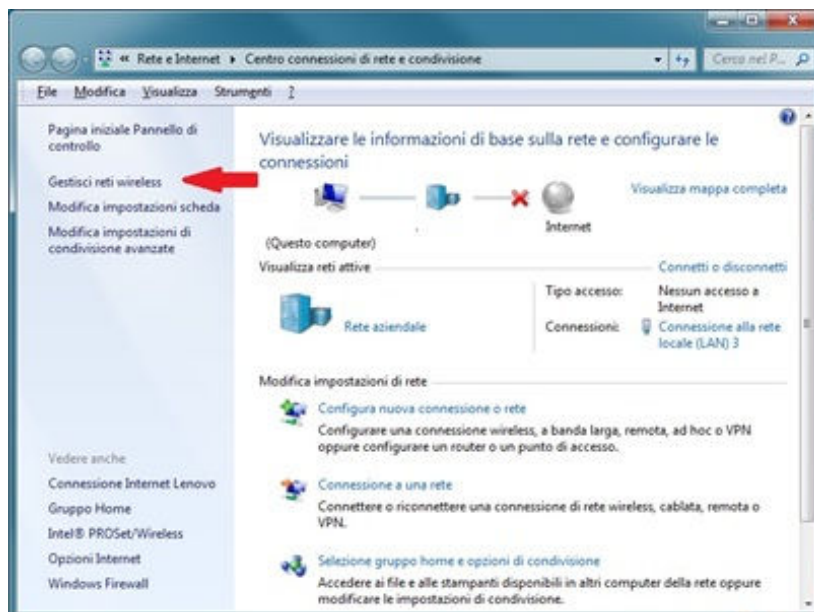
« Rete e Internet ▸ Centro connessioni di rete e condivisione

Cerca nel P...

File Modifica Visualizza Strumenti ?

Pagina iniziale Pannello di controllo

Gestisci reti wireless

Modifica impostazioni scheda

Modifica impostazioni di condivisione avanzate

Visualizzare le informazioni di base sulla rete e configurare le connessioni

Visualizza mappa completa

(Questo computer)

Internet

Visualizza reti attive

Connetti o disconnetti

Rete aziendale

Tipo accesso: Nessun accesso a Internet

Connessioni: Connessione alla rete locale (LAN) 3

Modifica impostazioni di rete

Configura nuova connessione o rete

Configurare una connessione wireless, a banda larga, remota, ad hoc o VPN oppure configurare un router o un punto di accesso.

Connessione a una rete

Connettere o riconnettere una connessione di rete wireless, cablata, remota o VPN.

Selezione gruppo home e opzioni di condivisione

Accedere ai file e alle stampanti disponibili in altri computer della rete oppure modificare le impostazioni di condivisione.

Vedere anche

Connessione Internet Lenovo

Gruppo Home

Intel® PROSet/Wireless

Opzioni Internet

Windows Firewall